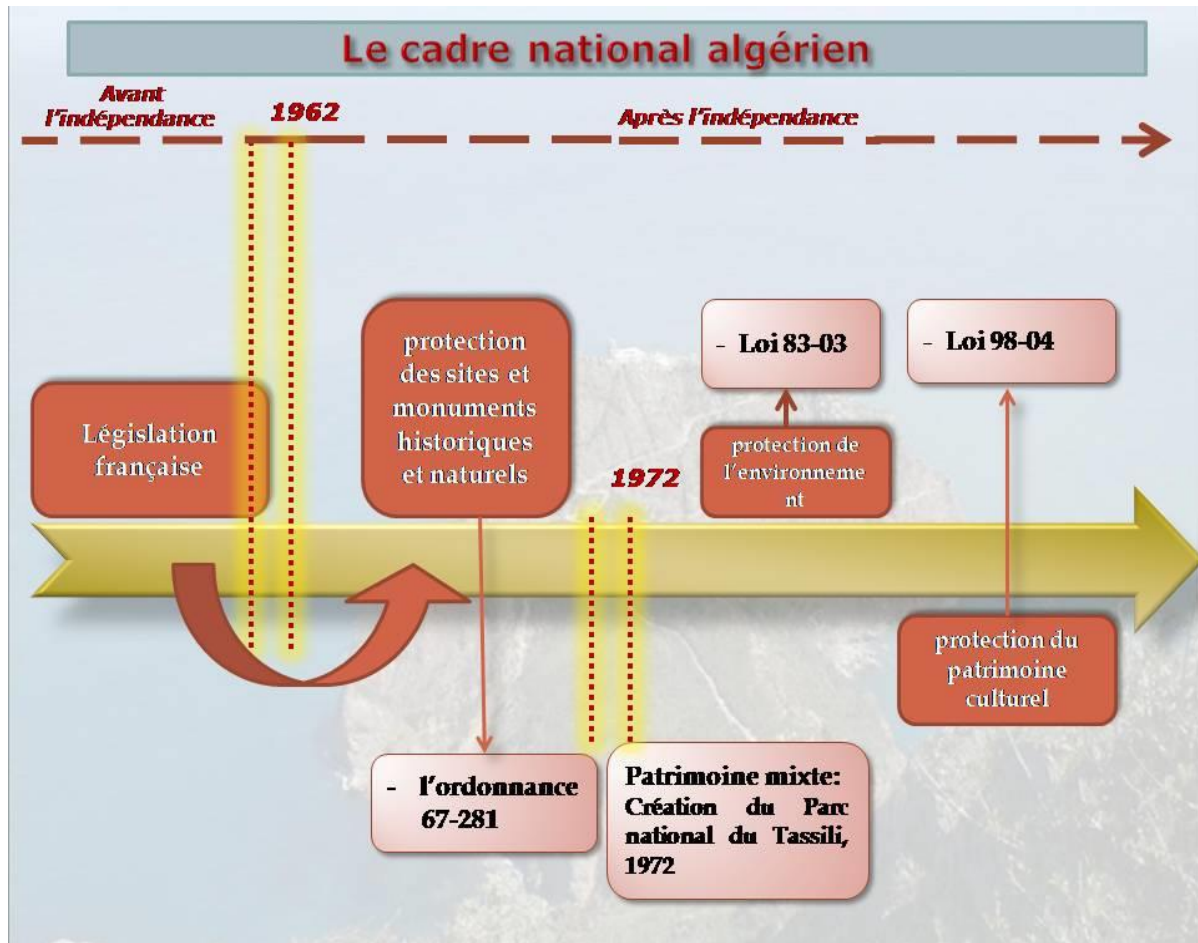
Le cadre national algérien

Avant l'indépendance

1962

Après l'indépendance

Législation française

protection des sites et monuments historiques et naturels

1972

- Loi 83-03

protection de l'environneme nt

- Loi 98-04

protection du patrimoine culturel

- l'ordonnance 67-281

Patrimoine mixte: Création du Parc national du Tassili, 1972